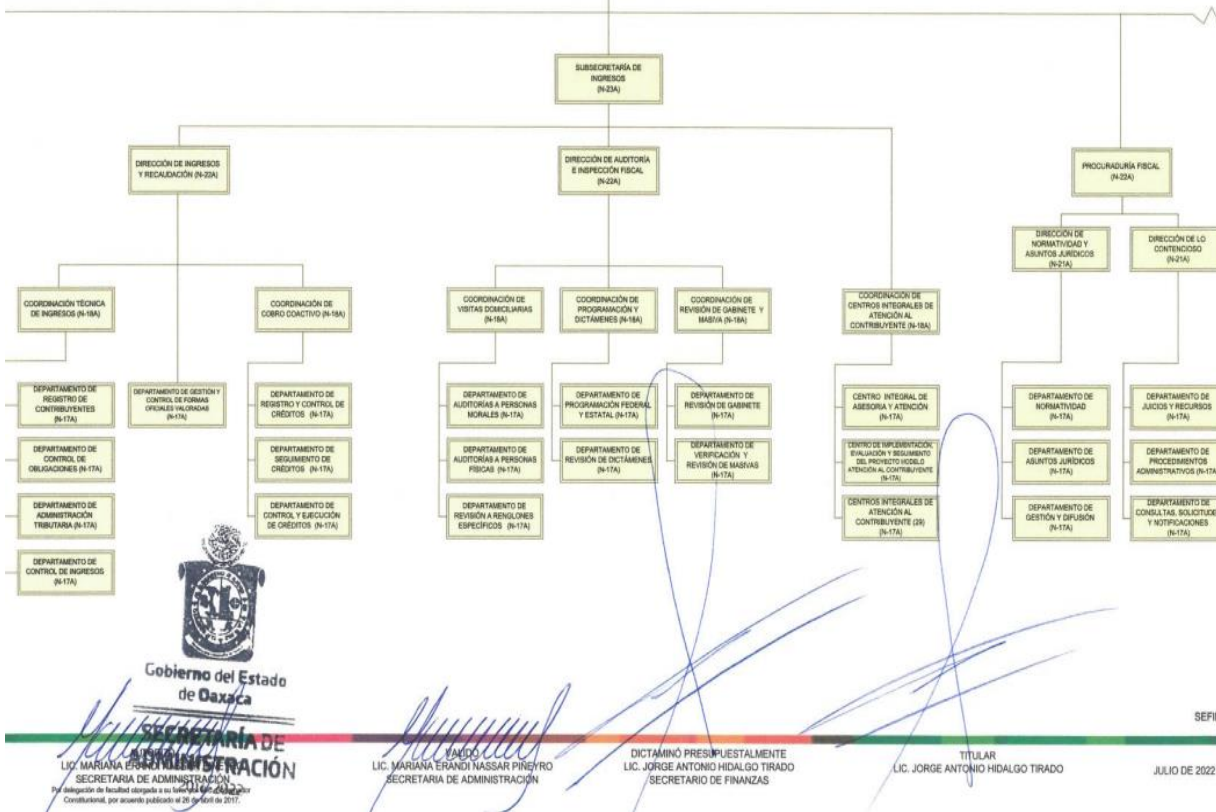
SUBSECRETARÍA DE INGRESOS (N-23A)

DIRECCIÓN DE INGRESOS Y RECAUDACIÓN (N-22A)

DIRECCIÓN DE AUDITORÍA E INSPECCIÓN FISCAL (N-22A)

PROCURADURÍA FISCAL (N-22A)

DIRECCIÓN DE NORMATIVIDAD Y ASUNTOS JURÍDICOS (N-21A)

DIRECCIÓN DE LO CONTENCIOSO (N-21A)

COORDINACIÓN TÉCNICA DE INGRESOS (N-18A)

COORDINACIÓN DE COBRO COACTIVO (N-18A)

COORDINACIÓN DE VISITAS DOMICILIARIAS (N-18A)

COORDINACIÓN DE PROGRAMACIÓN Y DICTÁMENES (N-18A)

COORDINACIÓN DE REVISIÓN DE GABINETE Y MASIVA (N-18A)

COORDINACIÓN DE CENTROS INTEGRALES DE ATENCIÓN AL CONTRIBUYENTE (N-18A)

DEPARTAMENTO DE REGISTRO DE CONTRIBUYENTES (N-17A)

DEPARTAMENTO DE CONTROL DE OBLIGACIONES (N-17A)

DEPARTAMENTO DE ADMINISTRACIÓN TRIBUTARIA (N-17A)

DEPARTAMENTO DE CONTROL DE INGRESOS (N-17A)

DEPARTAMENTO DE GESTIÓN Y CONTROL DE FORMAS OFICIALES VALORADAS (N-17A)

DEPARTAMENTO DE REGISTRO Y CONTROL DE CRÉDITOS (N-17A)

DEPARTAMENTO DE SEGUIMIENTO DE CRÉDITOS (N-17A)

DEPARTAMENTO DE CONTROL Y EJECUCIÓN DE CRÉDITOS (N-17A)

DEPARTAMENTO DE AUDITORÍAS A PERSONAS MORALES (N-17A)

DEPARTAMENTO DE AUDITORÍAS A PERSONAS FÍSICAS (N-17A)

DEPARTAMENTO DE REVISIÓN A RENGLONES ESPECÍFICOS (N-17A)

DEPARTAMENTO DE PROGRAMACIÓN FEDERAL Y ESTATAL (N-17A)

DEPARTAMENTO DE REVISIÓN DE DICTÁMENES (N-17A)

DEPARTAMENTO DE REVISIÓN DE GABINETE (N-17A)

DEPARTAMENTO DE VERIFICACIÓN Y REVISIÓN DE MASIVAS (N-17A)

CENTRO INTEGRAL DE ASESORIA Y ATENCIÓN (N-17A)

CENTRO DE IMPLEMENTACIÓN, EVALUACIÓN Y SEGUIMIENTO DEL PROYECTO MODELO ATENCIÓN AL CONTRIBUYENTE (N-17A)

CENTROS INTEGRALES DE ATENCIÓN AL CONTRIBUYENTE (29) (N-17A)

DEPARTAMENTO DE NORMATIVIDAD (N-17A)

DEPARTAMENTO DE ASUNTOS JURÍDICOS (N-17A)

DEPARTAMENTO DE GESTIÓN Y DIFUSIÓN (N-17A)

DEPARTAMENTO DE JUICIOS Y RECURSOS (N-17A)

DEPARTAMENTO DE PROCEDIMIENTOS ADMINISTRATIVOS (N-17A)

DEPARTAMENTO DE CONSULTAS, SOLICITUDES Y NOTIFICACIONES (N-17A)

Gobierno del Estado de Oaxaca
SECRETARÍA DE ADMINISTRACIÓN
2022

AUTORIZÓ
LIC. MARIANA ERANDI NASSAR PIÑEYRO
SECRETARIA DE ADMINISTRACIÓN
Por delegación de facultad otorgada a su favor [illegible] Constitucional, por acuerdo publicado el 26 de abril de 2017.

VALIDÓ
LIC. MARIANA ERANDI NASSAR PIÑEYRO
SECRETARIA DE ADMINISTRACIÓN

DICTAMINÓ PRESUPUESTALMENTE
LIC. JORGE ANTONIO HIDALGO TIRADO
SECRETARIO DE FINANZAS

TITULAR
LIC. JORGE ANTONIO HIDALGO TIRADO

SEFI

JULIO DE 2022